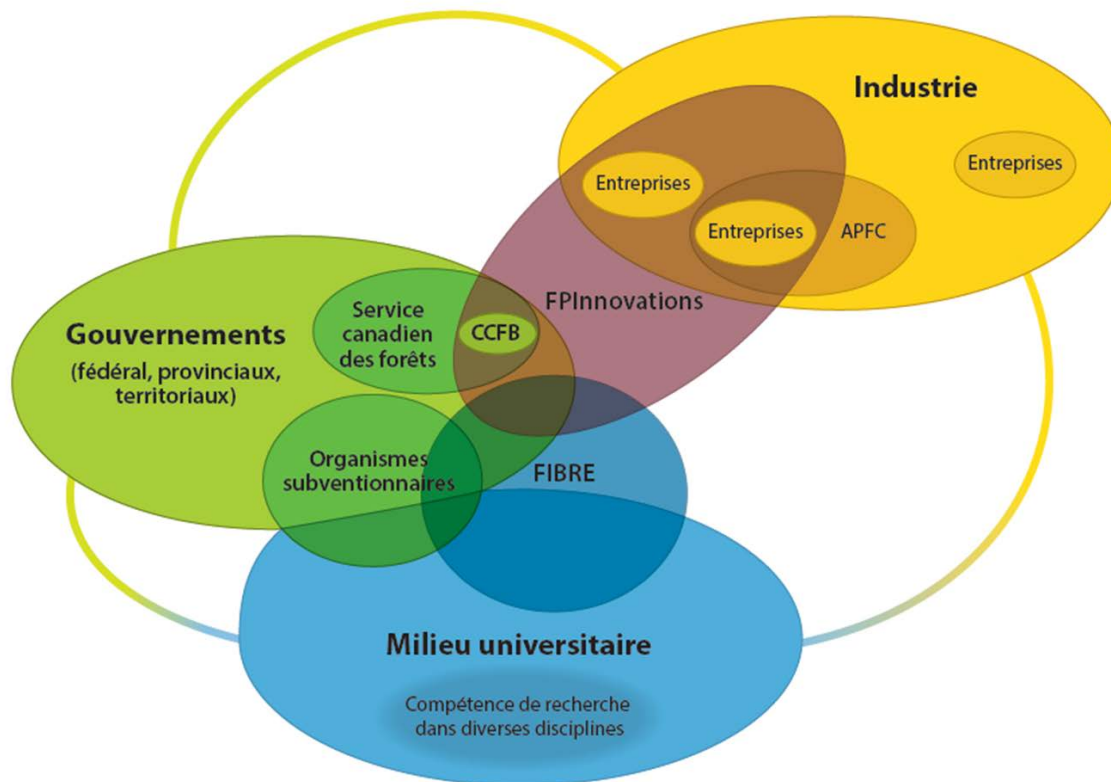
Industrie

Entreprises

Entreprises

Entreprises

APFC

FPInnovations

Gouvernements
(fédéral, provinciaux, territoriaux)

Service canadien des forêts

CCFB

Organismes subventionnaires

FIBRE

Milieu universitaire

Compétence de recherche dans diverses disciplines